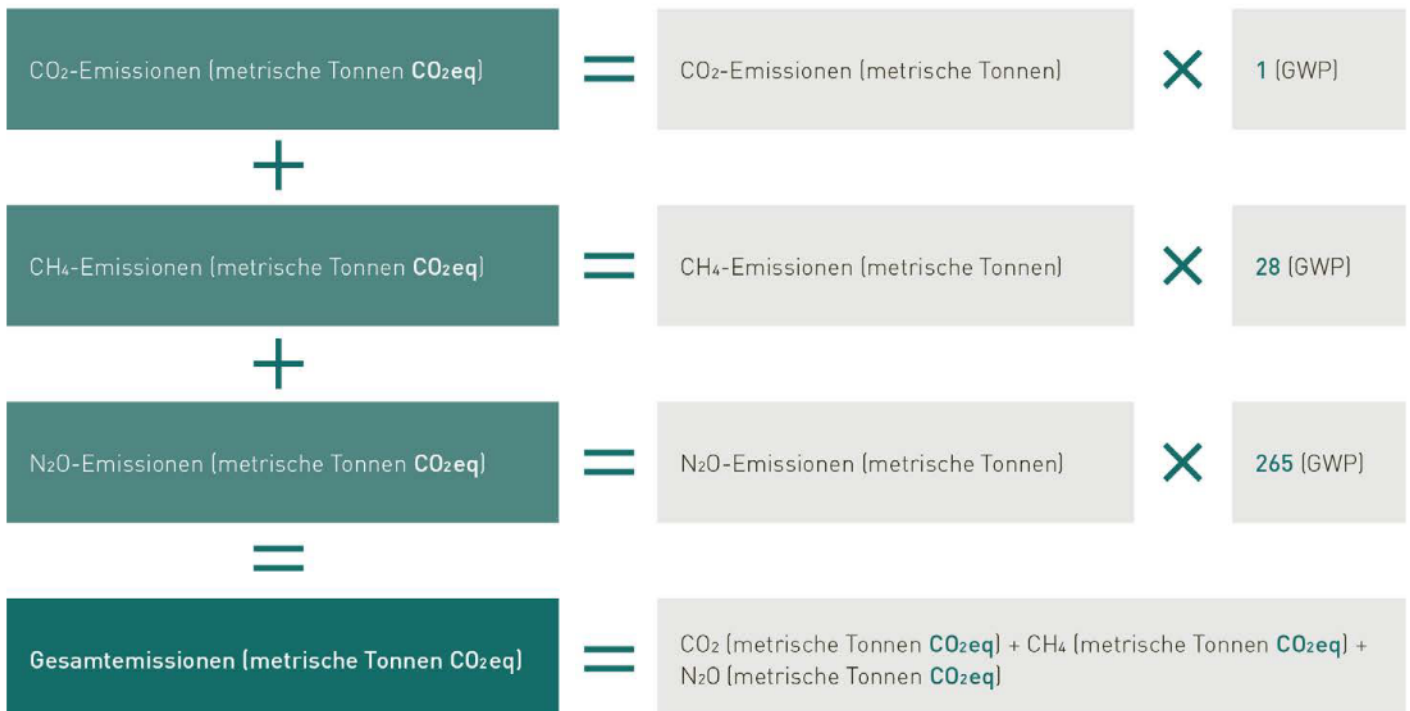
$CO_2$-Emissionen (metrische Tonnen $CO_2eq$)

=

$CO_2$-Emissionen (metrische Tonnen)

×

1 (GWP)

+

$CH_4$-Emissionen (metrische Tonnen $CO_2eq$)

=

$CH_4$-Emissionen (metrische Tonnen)

×

28 (GWP)

+

$N_2O$-Emissionen (metrische Tonnen $CO_2eq$)

=

$N_2O$-Emissionen (metrische Tonnen)

×

265 (GWP)

=

Gesamtemissionen (metrische Tonnen $CO_2eq$)

=

$CO_2$ (metrische Tonnen $CO_2eq$) + $CH_4$ (metrische Tonnen $CO_2eq$) + $N_2O$ (metrische Tonnen $CO_2eq$)